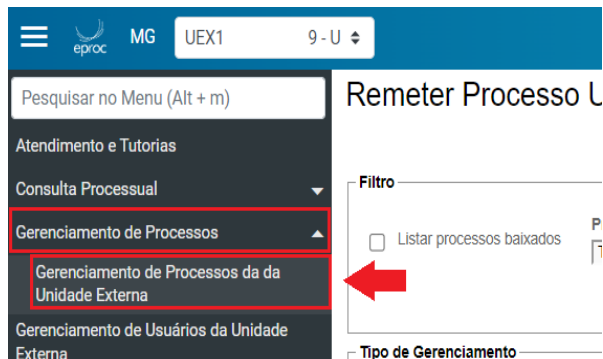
eproc MG UEX1 9 - U

Pesquisar no Menu (Alt + m)

Atendimento e Tutorias

Consulta Processual

Gerenciamento de Processos

Gerenciamento de Processos da da Unidade Externa

Gerenciamento de Usuários da Unidade Externa

Remeter Processo U

Filtro

Listar processos baixados

P

T

Tipo de Gerenciamento